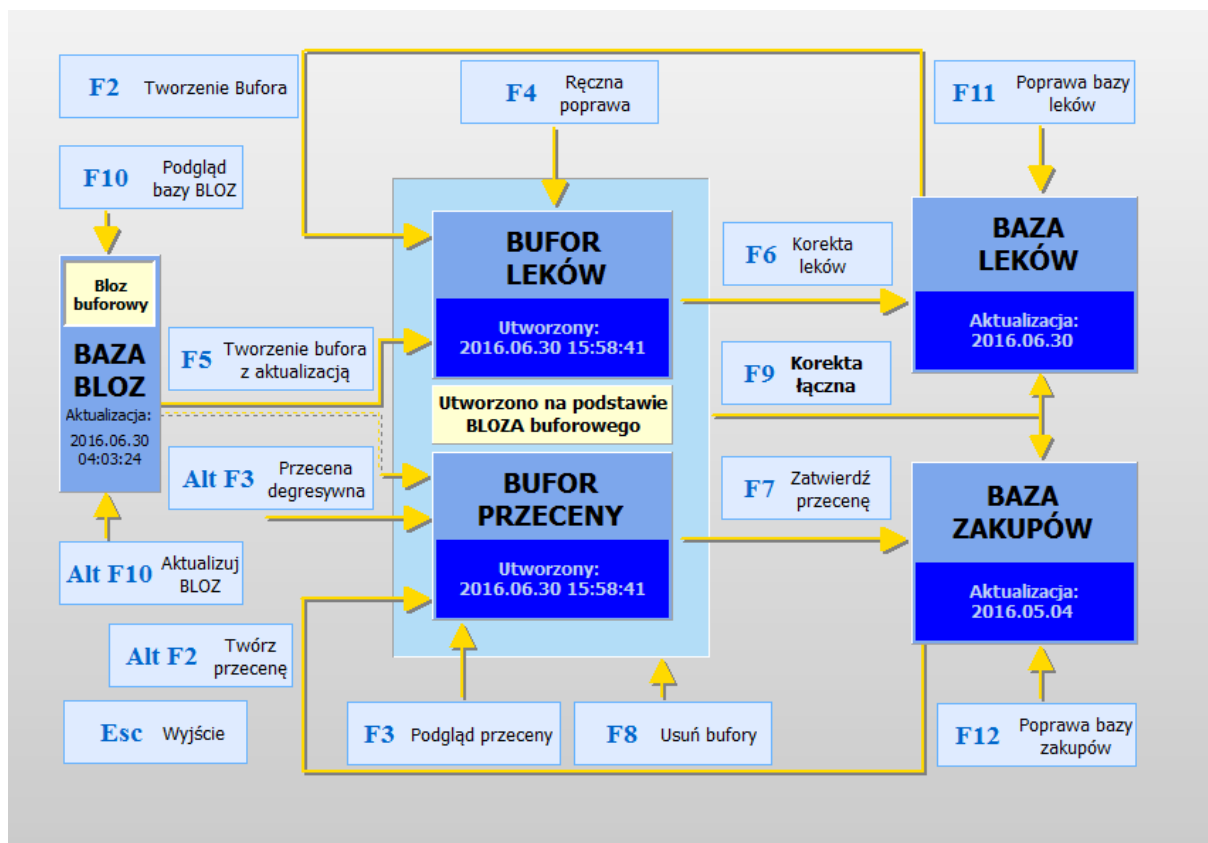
F2 Tworzenie Bufora

F4 Ręczna poprawa

F11 Poprawa bazy leków

F10 Podgląd bazy BLOZ

Bloz buforowy

BAZA BLOZ

Aktualizacja:
2016.06.30
04:03:24

BUFOR LEKÓW

Utworzony:
2016.06.30 15:58:41

F6 Korekta leków

BAZA LEKÓW

Aktualizacja:
2016.06.30

F5 Tworzenie bufora z aktualizacją

F9 Korekta łączna

Utworzono na podstawie BLOZA buforowego

Alt F3 Przecena degresywna

BUFOR PRZECENY

Utworzony:
2016.06.30 15:58:41

F7 Zatwierdź przecenę

BAZA ZAKUPÓW

Aktualizacja:
2016.05.04

Alt F10 Aktualizuj BLOZ

Alt F2 Twórz przecenę

Esc Wyjście

F3 Podgląd przeceny

F8 Usuń bufory

F12 Poprawa bazy zakupów